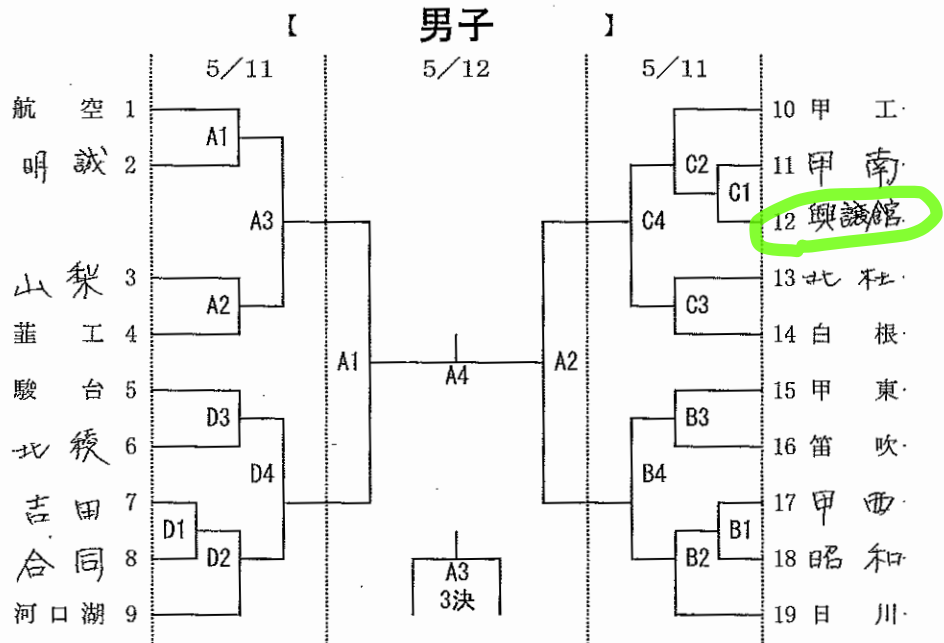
【　男子　】

5/11　5/12　5/11

航空 1
明誠 2
山梨 3
韮工 4
駿台 5
北稜 6
吉田 7
合同 8
河口湖 9

A1
A2
A3
D3
D1
D2
D4
A1
A4
A2
A3
3決
C2
C1
C4
C3
B3
B4
B1
B2

10 甲工
11 甲南
12 興譲館
13 北杜
14 白根
15 甲東
16 笛吹
17 甲西
18 昭和
19 日川